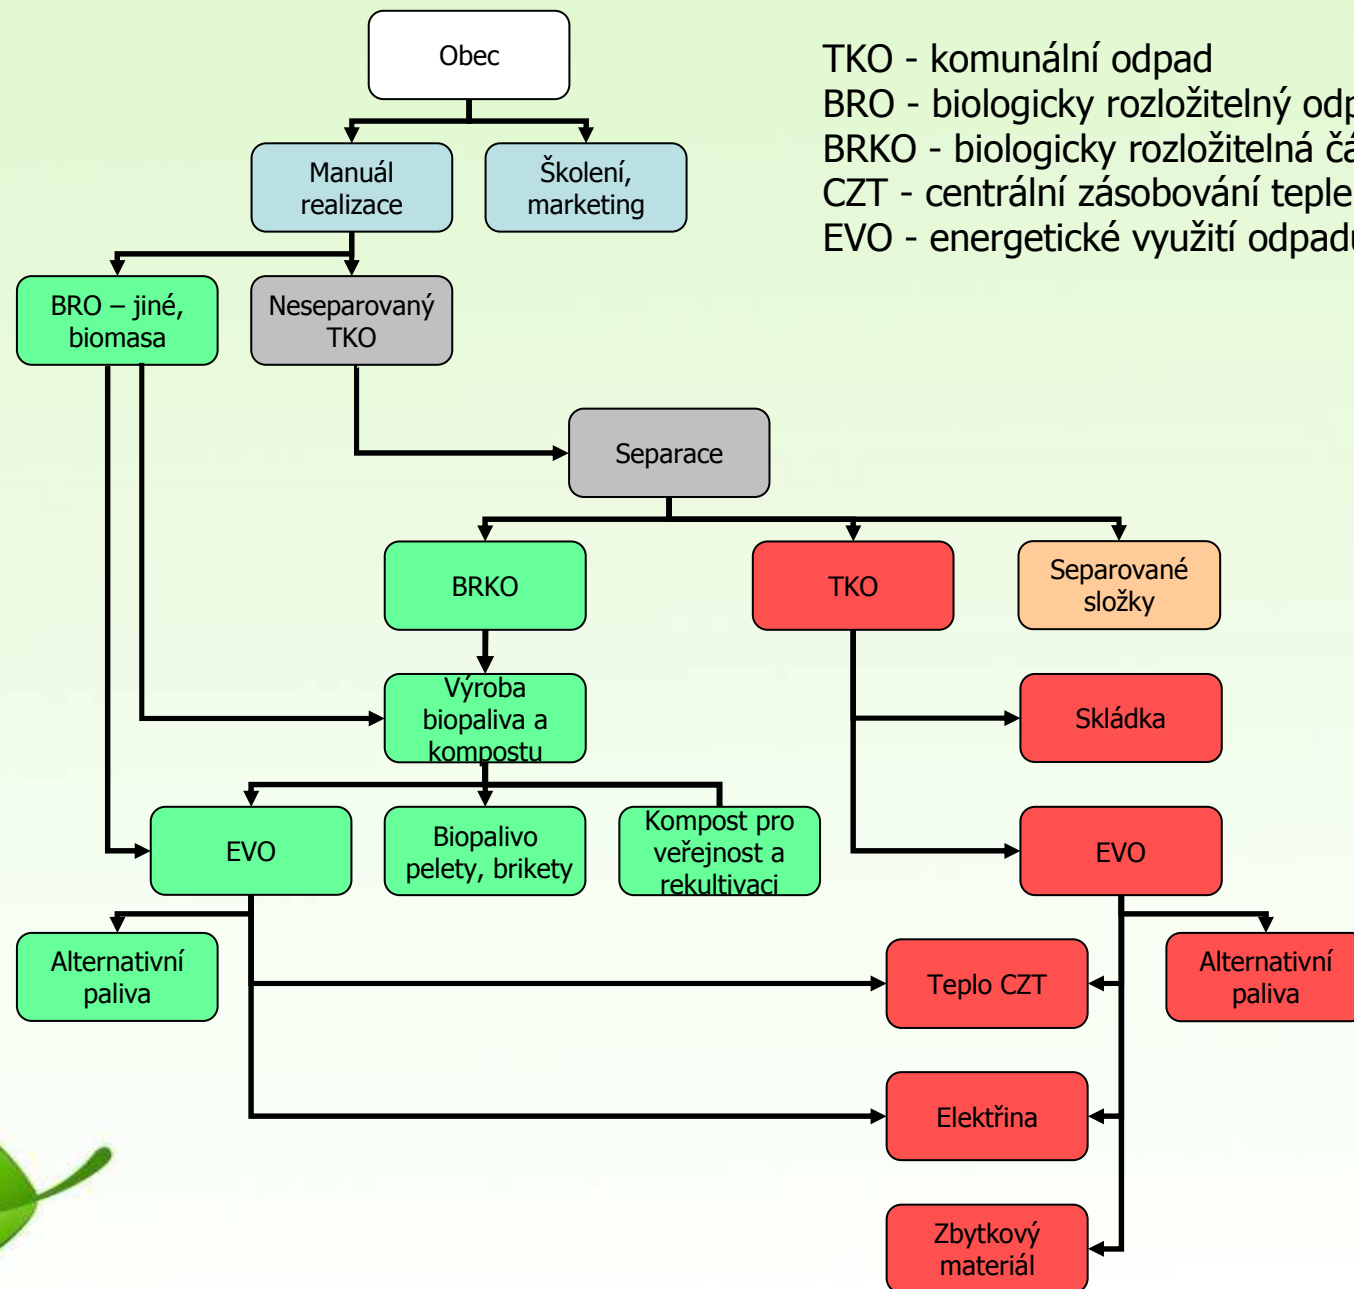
Obec

Manuál realizace

Školení, marketing

BRO – jiné, biomasa

Neseparovaný TKO

Separace

BRKO

TKO

Separované složky

Výroba biopaliva a kompostu

Skládka

EVO

Biopalivo pelety, brikety

Kompost pro veřejnost a rekultivaci

EVO

Alternativní paliva

Teplo CZT

Alternativní paliva

Elektřina

Zbytkový materiál

TKO - komunální odpad
BRO - biologicky rozložitelný od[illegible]
BRKO - biologicky rozložitelná č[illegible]
CZT - centrální zásobování teple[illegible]
EVO - energetické využití odpad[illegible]